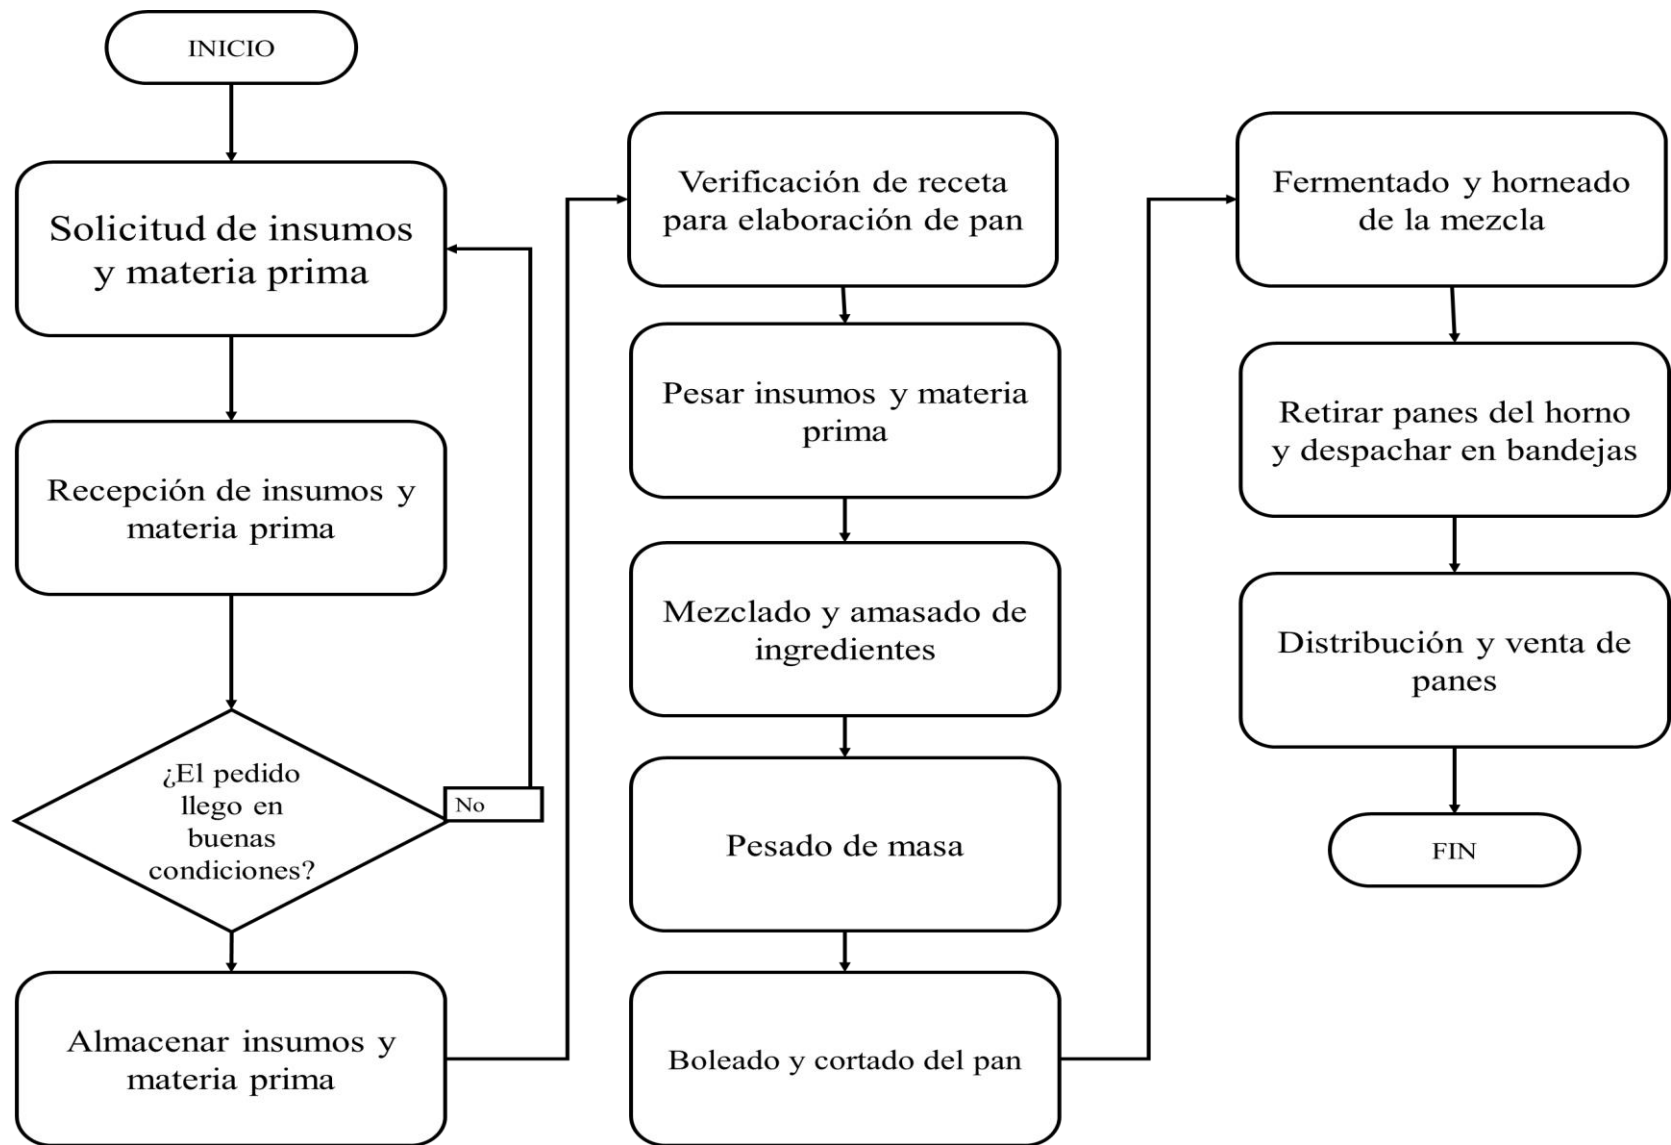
INICIO

Solicitud de insumos y materia prima

Recepción de insumos y materia prima

¿El pedido llego en buenas condiciones?

No

Almacenar insumos y materia prima

Verificación de receta para elaboración de pan

Pesar insumos y materia prima

Mezclado y amasado de ingredientes

Pesado de masa

Boleado y cortado del pan

Fermentado y horneado de la mezcla

Retirar panes del horno y despachar en bandejas

Distribución y venta de panes

FIN